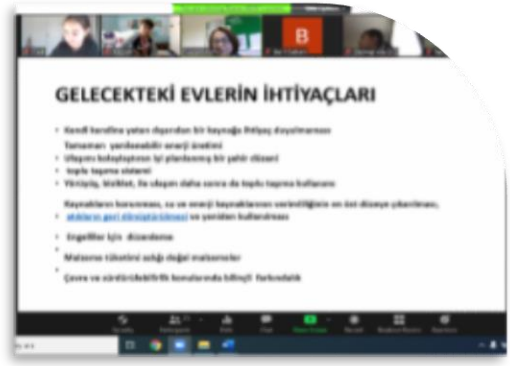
B

GELECEKTEKİ EVLERİN İHTİYAÇLARI

• Kendi kendine yeten dışarıdan bir kaynağa ihtiyaç duyulmaması
Tamamen yenilenebilir enerji üretimi
• Ulaşımı kolaylaştıran iyi planlanmış bir şehir düzeni
• toplu taşıma sistemi
• Yürüyüş, bisiklet, ile ulaşım daha sonra da toplu taşıma kullanımı

Kaynakların korunması, su ve enerji kaynaklarının verimliliğinin en üst düzeye çıkarılması, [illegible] ve yeniden kullanılması

• Engelliler için düzenleme

• Malzeme tüketimi azlığı doğal malzemeler

• Çevre ve sürdürülebilirlik konularında bilinçli farkındalık